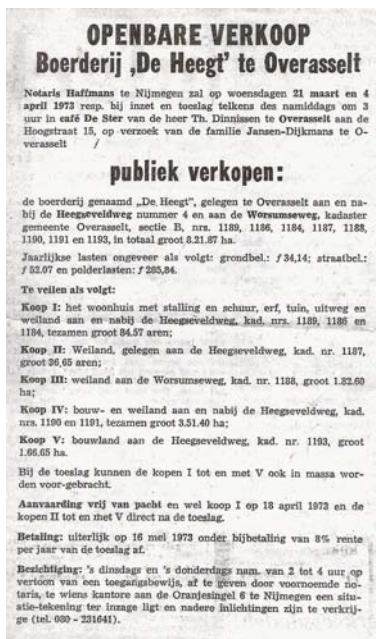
OPENBARE VERKOOP
Boerderij „De Heegt" te Overasselt

Notaris Haffmans te Nijmegen zal op woensdagen 21 maart en 4 april 1973 resp. bij inzet en toeslag telkens des namiddags om 3 uur in café De Ster van de heer Th. Dinnissen te Overasselt aan de Hoogstraat 15, op verzoek van de familie Jansen-Dijkmans te Overasselt /

publiek verkopen:

de boerderij genaamd „De Heegt", gelegen te Overasselt aan en nabij de Heegseveldweg nummer 4 en aan de Worsumseweg, kadaster gemeente Overasselt, sectie B, nrs. 1189, 1186, 1184, 1187, 1188, 1190, 1191 en 1193, in totaal groot 8.21.87 ha.

Jaarlijkse lasten ongeveer als volgt: grondbel.: ƒ 34,14; straatbel.: ƒ 52.07 en polderlasten: ƒ 285,84.

Te veilen als volgt:

Koop I: het woonhuis met stalling en schuur, erf, tuin, uitweg en weiland aan en nabij de Heegseveldweg, kad. nrs. 1189, 1186 en 1184, tezamen groot 84.57 aren;

Koop II: Weiland, gelegen aan de Heegseveldweg, kad. nr. 1187, groot 36,65 aren;

Koop III: weiland aan de Worsumseweg, kad. nr. 1188, groot 1.82.60 ha;

Koop IV: bouw- en weiland aan en nabij de Heegseveldweg, kad. nrs. 1190 en 1191, tezamen groot 3.51.40 ha;

Koop V: bouwland aan de Heegseveldweg, kad. nr. 1193, groot 1.66.65 ha.

Bij de toeslag kunnen de kopen I tot en met V ook in massa worden voor-gebracht.

Aanvaarding vrij van pacht en wel koop I op 18 april 1973 en de kopen II tot en met V direct na de toeslag.

Betaling: uiterlijk op 16 mei 1973 onder bijbetaling van 8% rente per jaar van de toeslag af.

Bezichtiging: 's dinsdags en 's donderdags van 2 tot 4 uur op vertoon van een toegangsbewijs, af te geven door voornoemde notaris, te wiens kantore aan de Oranjesingel 6 te Nijmegen een situatie-tekening ter inzage ligt en nadere inlichtingen zijn te verkrijge (tel. 080 - 231641).